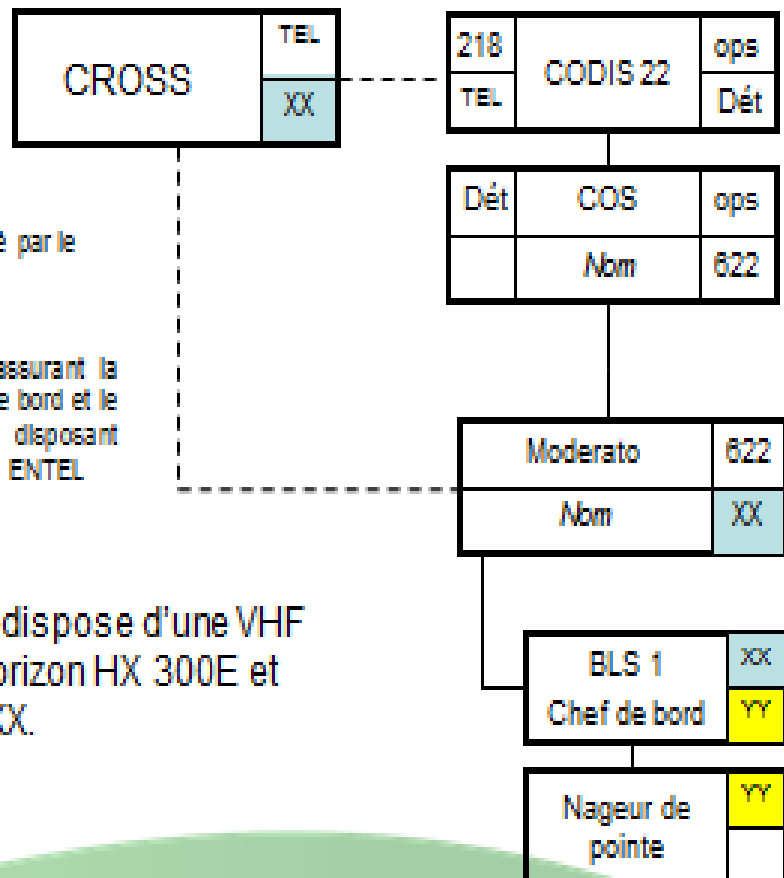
CROSS
TEL
XX

218
TEL
CODIS 22
ops
Dét

Dét
COS
ops
Nom
622

é par le

assurant la
e bord et le
disposant
ENTEL

Moderato
622
Nom
XX

dispose d'une VHF
orizon HX 300E et
X.

BLS 1
Chef de bord
XX
YY

Nageur de pointe
YY